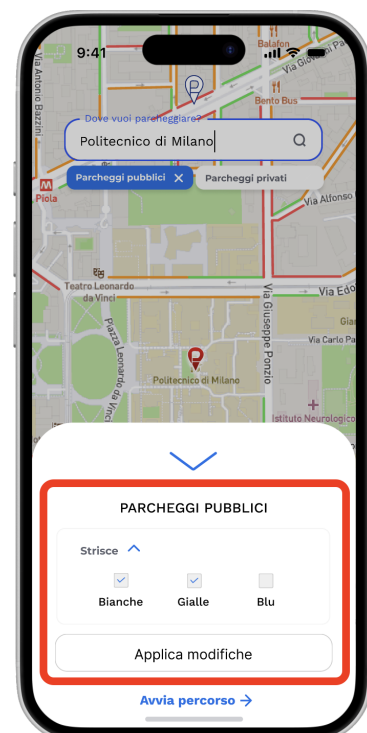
9:41

Via Antonio Bazzini

Balafon

Via Giovanni Pascoli

Bento Bus

Dove vuoi parcheggiare?

Politecnico di Milano

Parcheggi pubblici

Parcheggi privati

Piola

Via Alfonso

Teatro Leonardo da Vinci

Via Edo

Piazza Leonardo da Vinci

Via Giuseppe Ponzio

Gia

Via Carlo Pa

Politecnico di Milano

Istituto Neurologic

PARCHEGGI PUBBLICI

Strisce

Bianche

Gialle

Blu

Applica modifiche

Avvia percorso →